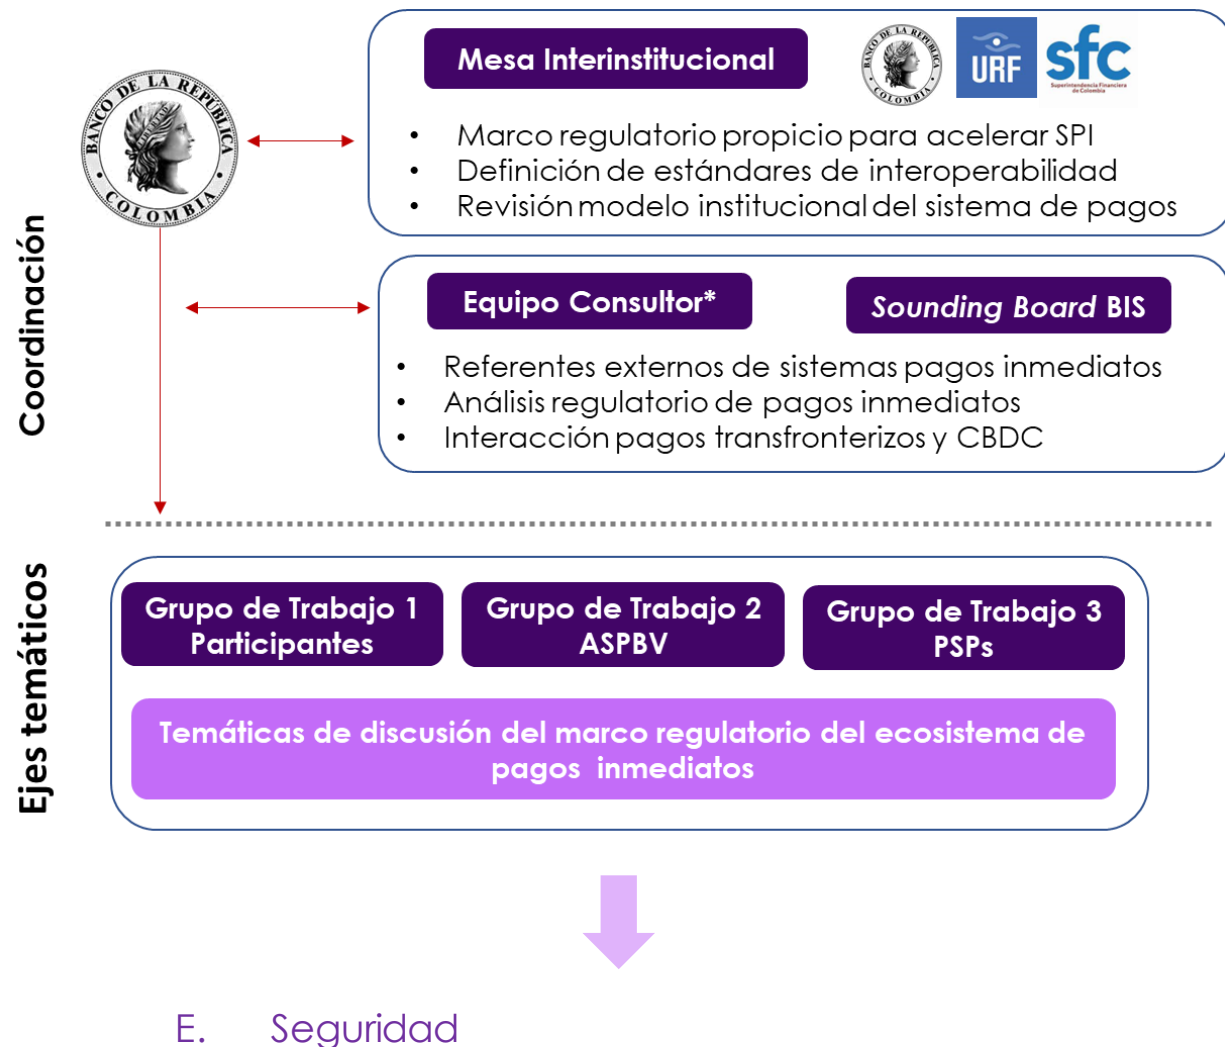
Coordinación

BANCO DE LA REPÚBLICA COLOMBIA

Mesa Interinstitucional

BANCO DE LA REPÚBLICA COLOMBIA URF sfc Superintendencia Financiera de Colombia

• Marco regulatorio propicio para acelerar SPI
• Definición de estándares de interoperabilidad
• Revisión modelo institucional del sistema de pagos

Equipo Consultor*

Sounding Board BIS

• Referentes externos de sistemas pagos inmediatos
• Análisis regulatorio de pagos inmediatos
• Interacción pagos transfronterizos y CBDC

Ejes temáticos

Grupo de Trabajo 1 Participantes

Grupo de Trabajo 2 ASPBV

Grupo de Trabajo 3 PSPs

Temáticas de discusión del marco regulatorio del ecosistema de pagos inmediatos

E. Seguridad